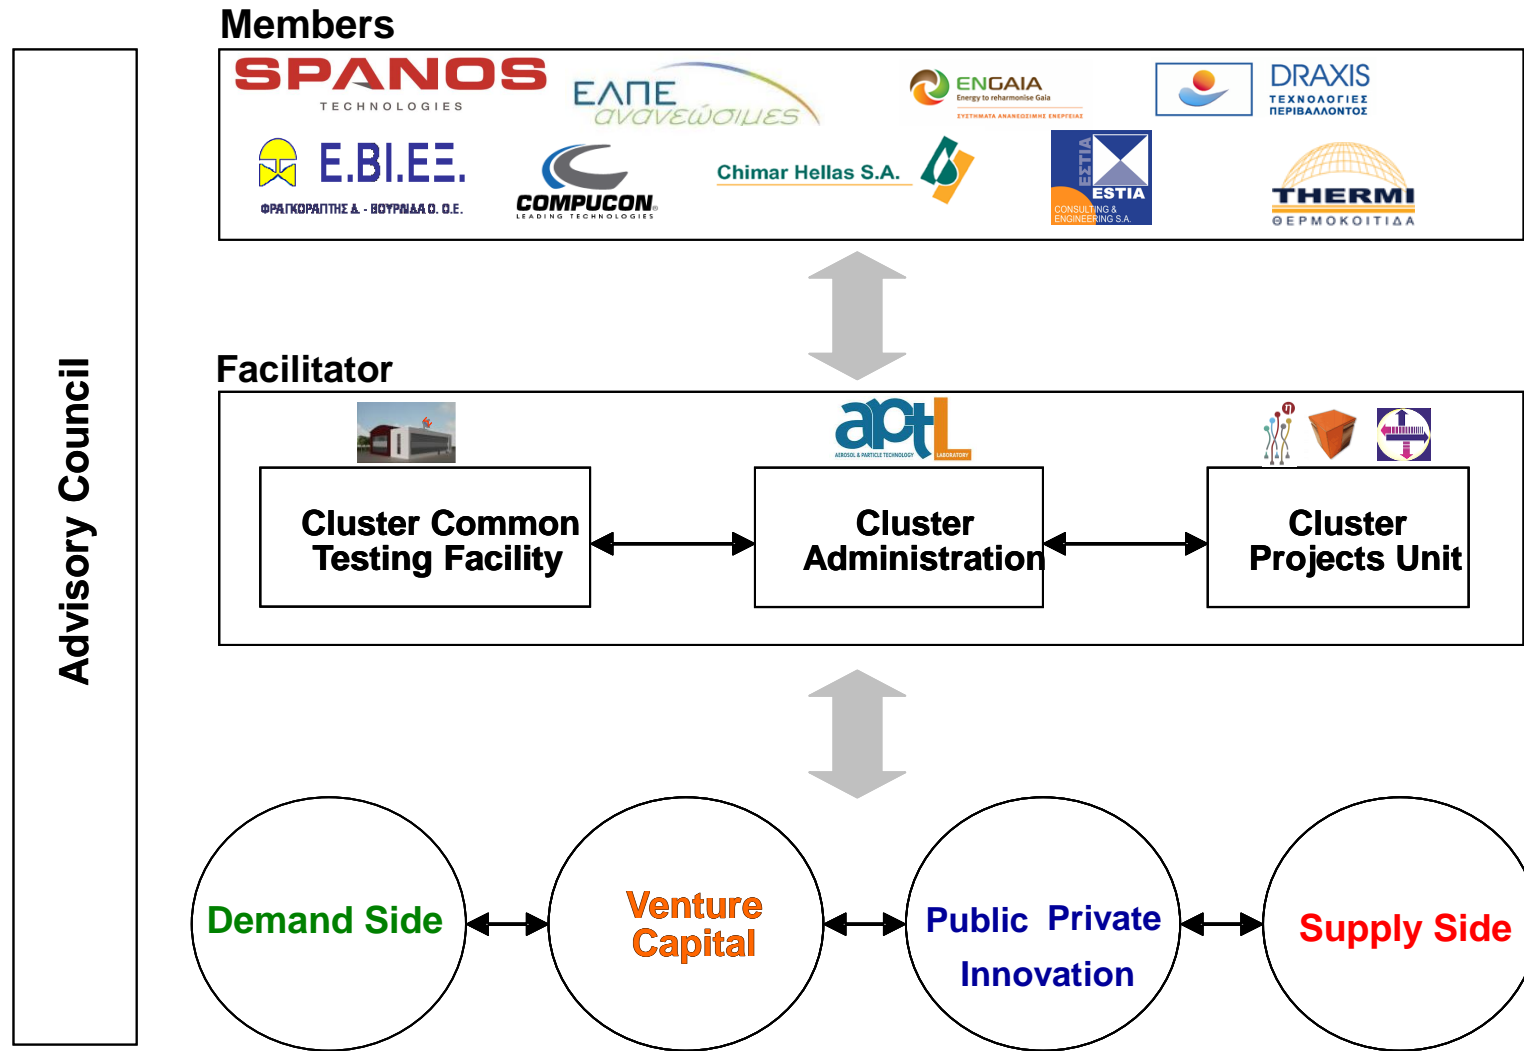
Advisory Council

Members

SPANOS TECHNOLOGIES

ΕΛΠΕ ανανεώσιμες

ENGAIA Energy to reharmonise Gaia ΣΥΣΤΗΜΑΤΑ ΑΝΑΝΕΩΣΙΜΗΣ ΕΝΕΡΓΕΙΑΣ

DRAXIS ΤΕΧΝΟΛΟΓΙΕΣ ΠΕΡΙΒΑΛΛΟΝΤΟΣ

Ε.ΒΙ.ΕΞ. ΦΡΑΓΚΟΡΑΠΤΗΣ Α. - ΒΟΥΡΝΑΔΑ Ο. Ο.Ε.

COMPUCON LEADING TECHNOLOGIES

Chimar Hellas S.A.

ΕΣΤΙΑ ESTIA CONSULTING & ENGINEERING S.A.

THERMI ΘΕΡΜΟΚΟΙΤΙΔΑ

Facilitator

apt AEROSOL & PARTICLE TECHNOLOGY LABORATORY

Cluster Common Testing Facility

Cluster Administration

Cluster Projects Unit

Demand Side

Venture Capital

Public Private Innovation

Supply Side